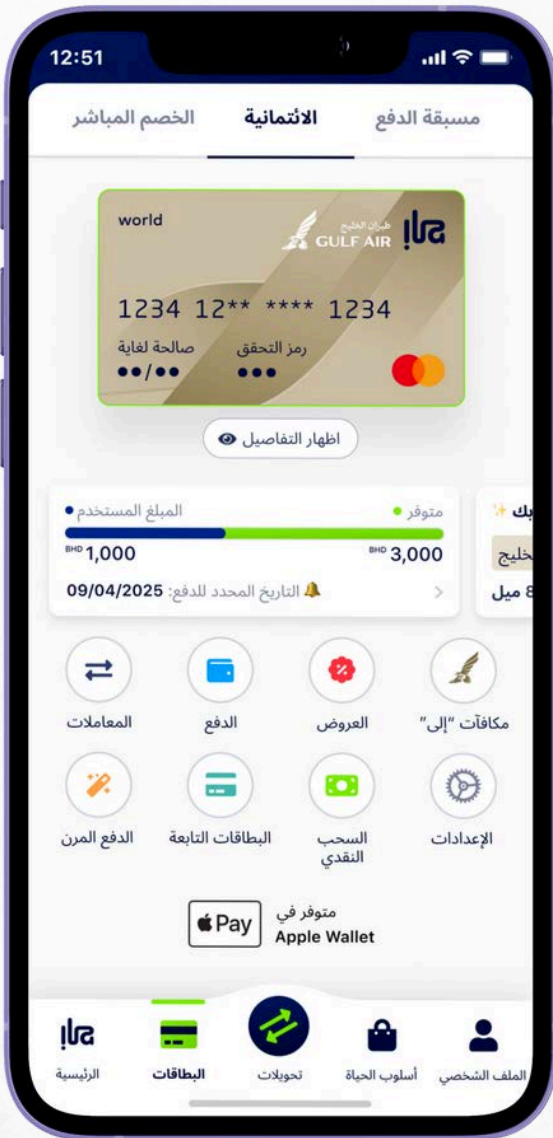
12:51

مسبقة الدفع الائتمانية الخصم المباشر

world
طيران الخليج
GULF AIR
1234 12** **** 1234
صالحة لغاية
••/••
رمز التحقق
•••

اظهار التفاصيل

متوفر
المبلغ المستخدم
BHD 3,000
BHD 1,000
التاريخ المحدد للدفع: 09/04/2025

بك
خليج
8 ميل

مكافآت "إلى"
العروض
الدفع
المعاملات

الإعدادات
السحب النقدي
البطاقات التابعة
الدفع المرن

متوفر في
Apple Wallet
Pay

الملف الشخصي
أسلوب الحياة
تحويلات
البطاقات
الرئيسية